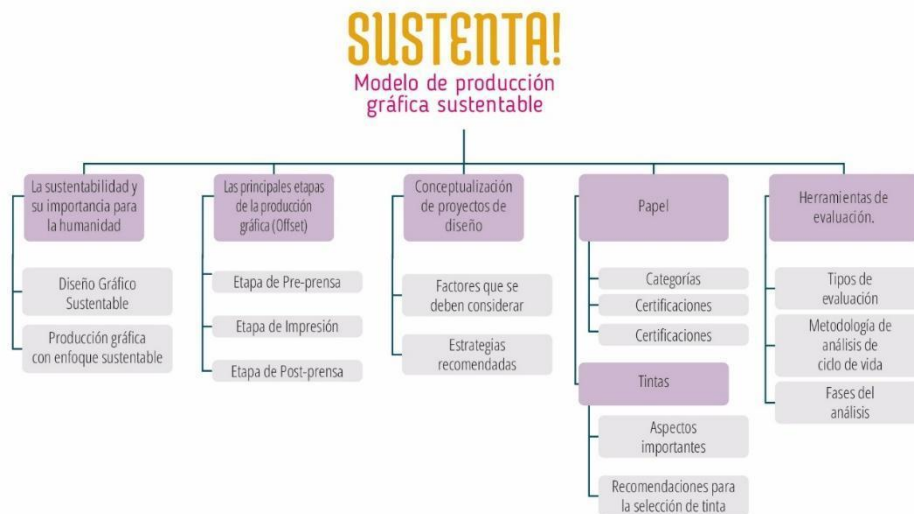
SUSTENTA!
Modelo de producción gráfica sustentable

La sustentabilidad y su importancia para la humanidad

Diseño Gráfico Sustentable

Producción gráfica con enfoque sustentable

Las principales etapas de la producción gráfica (Offset)

Etapa de Pre-prensa

Etapa de Impresión

Etapa de Post-prensa

Conceptualización de proyectos de diseño

Factores que se deben considerar

Estrategias recomendadas

Papel

Categorías

Certificaciones

Certificaciones

Tintas

Aspectos importantes

Recomendaciones para la selección de tinta

Herramientas de evaluación.

Tipos de evaluación

Metodología de análisis de ciclo de vida

Fases del análisis